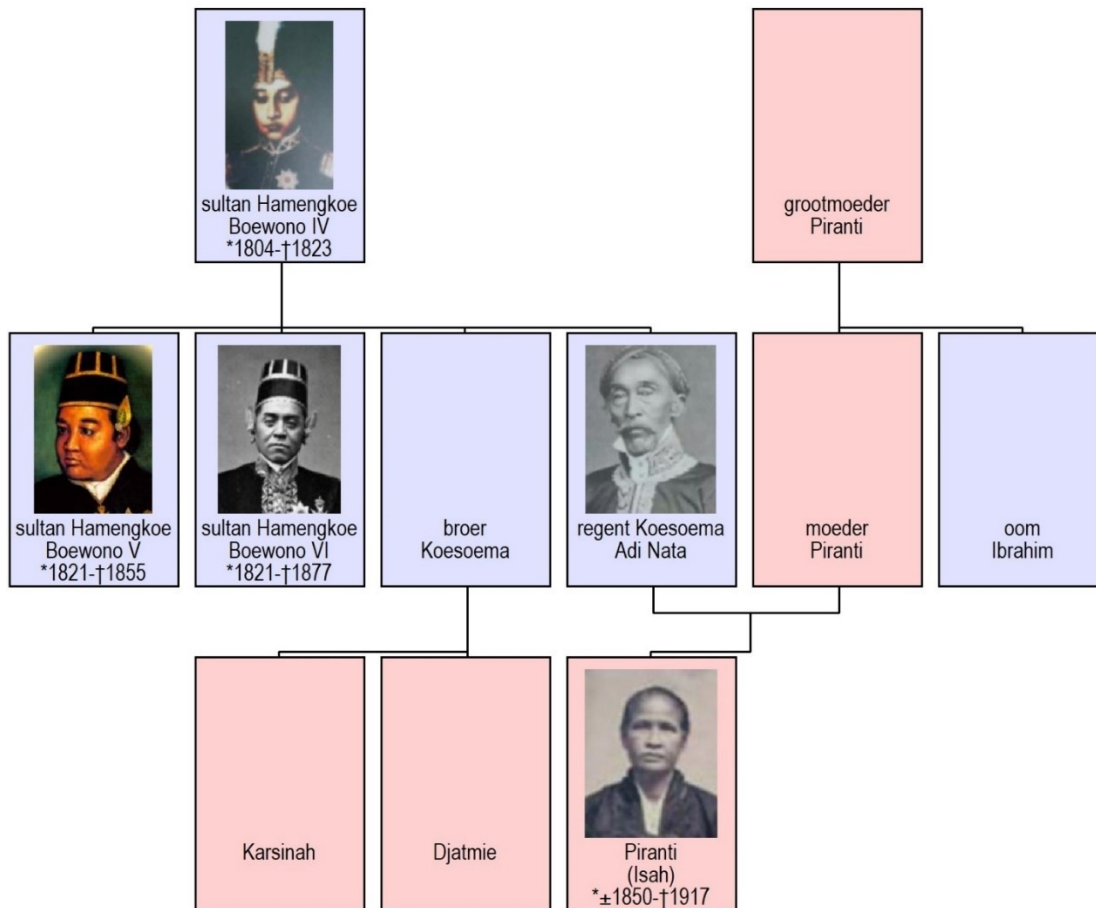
sultan Hamengkoe Boewono IV
*1804-†1823

grootmoeder
Piranti

sultan Hamengkoe Boewono V
*1821-†1855

sultan Hamengkoe Boewono VI
*1821-†1877

broer
Koesoema

regent Koesoema
Adi Nata

moeder
Piranti

oom
Ibrahim

Karsinah

Djatmie

Piranti
(Isah)
*±1850-†1917